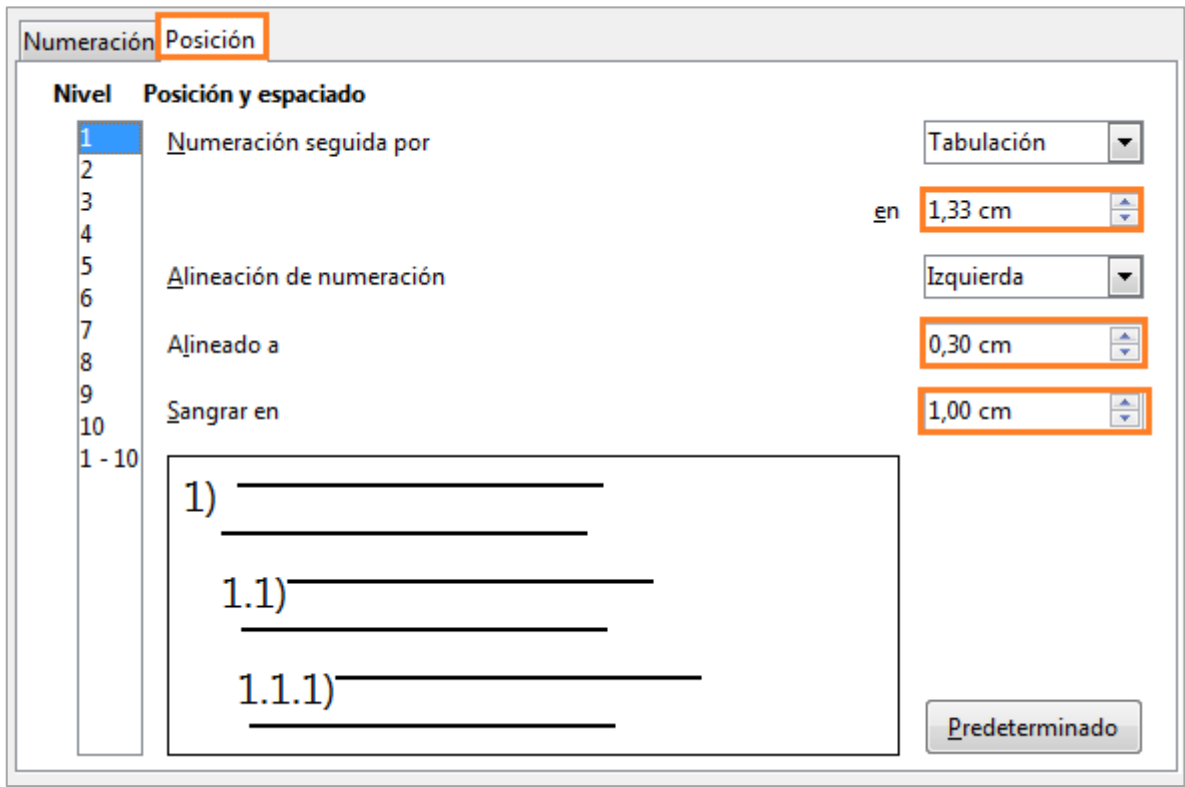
Numeración Posición

Nivel Posición y espaciado

1
2
3
4
5
6
7
8
9
10
1 - 10

Numeración seguida por Tabulación

en 1,33 cm

Alineación de numeración Izquierda

Alineado a 0,30 cm

Sangrar en 1,00 cm

1)

1.1)

1.1.1)

Predeterminado